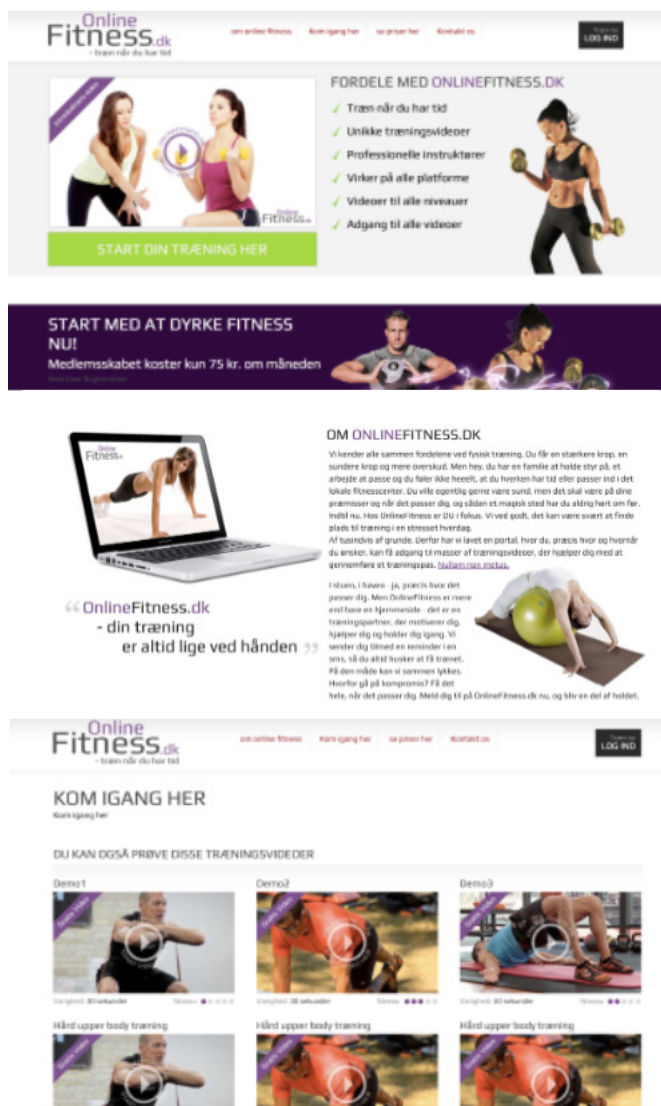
Online Fitness.dk
- træn når du har tid

om online fitness | Kom igang her | se priser her | Kontakt os

LOG IND

FORDELE MED ONLINEFITNESS.DK
✓ Træn når du har tid
✓ Unikke træningsvideoer
✓ Professionelle instruktører
✓ Virker på alle platforme
✓ Videoer til alle niveauer
✓ Adgang til alle videoer

START DIN TRÆNING HER

START MED AT DYRKE FITNESS NU!
Medlemsskabet koster kun 75 kr. om måneden
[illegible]

OM ONLINEFITNESS.DK
Vi kender alle sammen fordelene ved fysisk træning. Du får en stærkere krop, en sundere krop og mere overskud. Men hey, du har en familie at holde styr på, et arbejde at passe og du føler ikke heeelt, at du hverken har tid eller passer ind i det lokale fitnesscenter. Du ville egentlig gerne være sund, men det skal være på dine præmisser og når det passer dig, og sådan et magisk sted har du aldrig hørt om før. Indtil nu. Hos OnlineFitness er DU i fokus. Vi ved godt, det kan være svært at finde plads til træning i en stresset hverdag.
Af tusindvis af grunde. Derfor har vi lavet en portal, hvor du, præcis hvor og hvornår du ønsker, kan få adgang til masser af træningsvideoer, der hjælper dig med at gennemføre et træningspas. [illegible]

I stuen, i haven - ja, præcis hvor det passer dig. Men OnlineFitness er mere end bare en hjemmeside - det er en træningspartner, der motiverer dig, hjælper dig og holder dig igang. Vi sender dig tilmed en reminder i en sms, så du altid husker at få trænet. På den måde kan vi sammen lykkes. Hvorfor gå på kompromis? Få det hele, når det passer dig. Meld dig til på OnlineFitness.dk nu, og bliv en del af holdet.

“OnlineFitness.dk - din træning er altid lige ved hånden”

Online Fitness.dk
- træn når du har tid

om online fitness | Kom igang her | se priser her | Kontakt os

LOG IND

KOM IGANG HER
Kom igang her

DU KAN OGSÅ PRØVE DISSE TRÆNINGSVIDEOER

Demo1
Varighed: 30 sekunder Niveau

Demo2
Varighed: 30 sekunder Niveau

Demo3
Varighed: 30 sekunder Niveau

Hård upper body træning

Hård upper body træning

Hård upper body træning